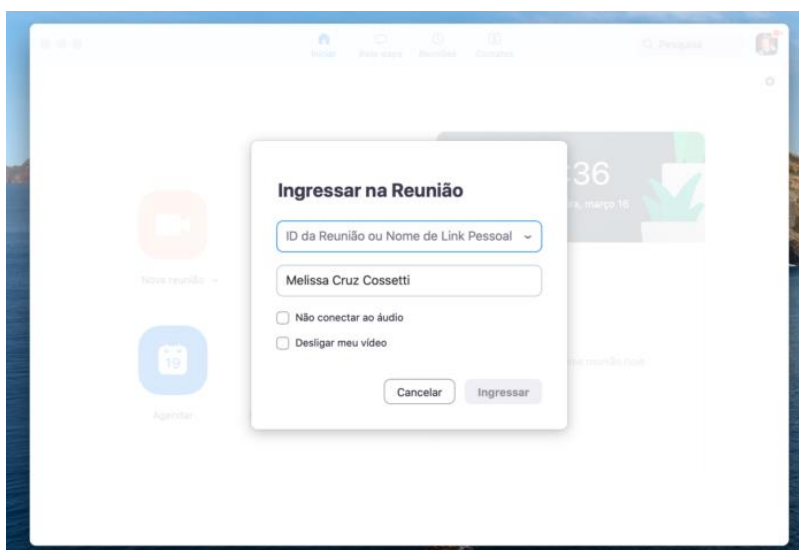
Início Bate-papo Reuniões Contatos

Pesquisa

Nova reunião

19

Agendar

:36

a, março 16

Ingressar na Reunião

ID da Reunião ou Nome de Link Pessoal

Melissa Cruz Cossetti

Não conectar ao áudio

Desligar meu vídeo

Cancelar Ingressar

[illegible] reunião hoje